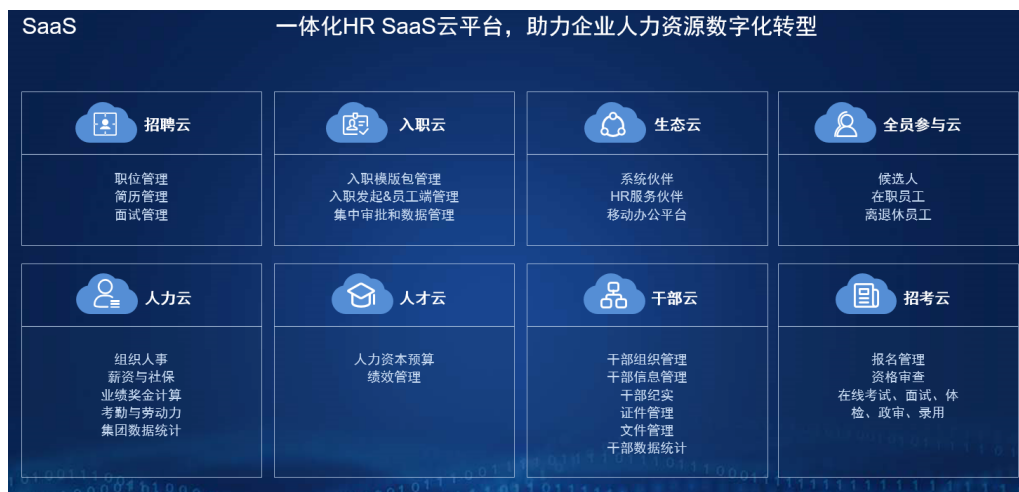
SaaS

一体化HR SaaS云平台，助力企业人力资源数字化转型

招聘云

职位管理
简历管理
面试管理

入职云

入职模版包管理
入职发起&员工端管理
集中审批和数据管理

生态云

系统伙伴
HR服务伙伴
移动办公平台

全员参与云

候选人
在职员工
离退休员工

人力云

组织人事
薪资与社保
业绩奖金计算
考勤与劳动力
集团数据统计

人才云

人力资本预算
绩效管理

干部云

干部组织管理
干部信息管理
干部纪实
证件管理
文件管理
干部数据统计

招考云

报名管理
资格审查
在线考试、面试、体检、政审、录用